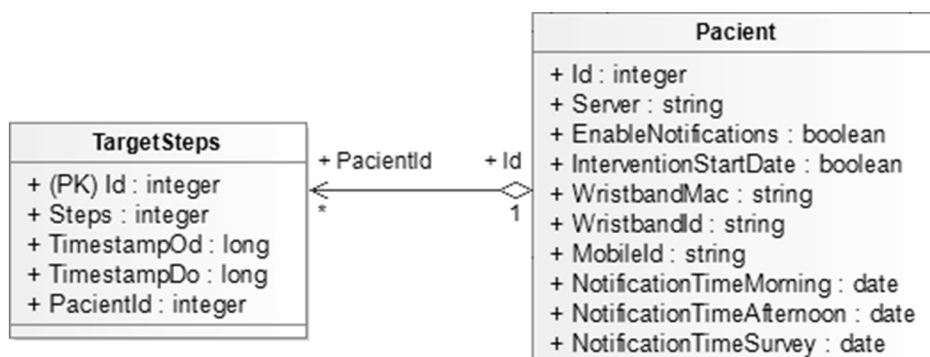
TargetSteps
+ (PK) Id : integer
+ Steps : integer
+ TimestampOd : long
+ TimestampDo : long
+ PacientId : integer

+ PacientId
*
+ Id
1

Pacient
+ Id : integer
+ Server : string
+ EnableNotifications : boolean
+ InterventionStartDate : boolean
+ WristbandMac : string
+ WristbandId : string
+ MobileId : string
+ NotificationTimeMorning : date
+ NotificationTimeAfternoon : date
+ NotificationTimeSurvey : date